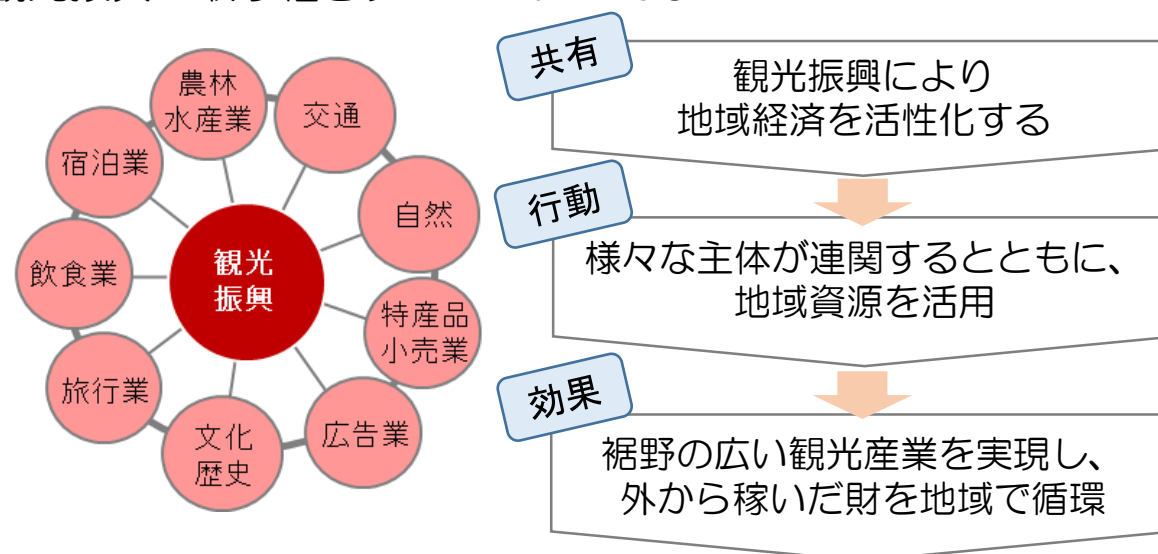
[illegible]

農林水産業

交通

宿泊業

自然

飲食業

観光振興

特産品小売業

旅行業

広告業

文化歴史

共有

観光振興により
地域経済を活性化する

行動

様々な主体が連関するとともに、
地域資源を活用

効果

裾野の広い観光産業を実現し、
外から稼いだ財を地域で循環